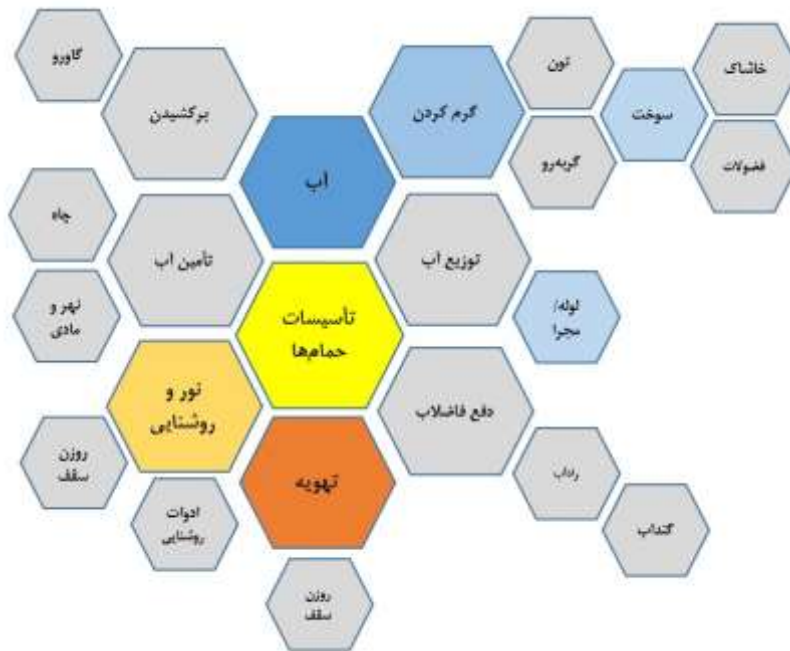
گاوروِ

برکشیدن

آب

گرم کردن

تون

سوخت

خاشاک

فضولات

گربه‌رو

چاه

تأمین آب

توزیع آب

نهر و مادی

تأسیسات حمامها

لوله/ مجرا

نور و روشنایی

دفع فاضلاب

روزن سقف

تهویه

رداب

ادوات روشنایی

گنداب

روزن سقف